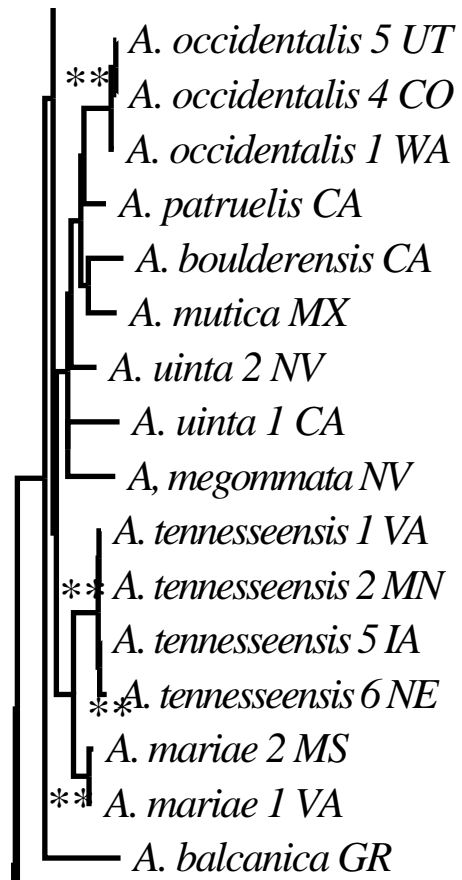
A. occidentalis 5 UT
**
A. occidentalis 4 CO
A. occidentalis 1 WA
A. patruelis CA
A. boulderensis CA
A. mutica MX
A. uinta 2 NV
A. uinta 1 CA
A, megommata NV
A. tennesseensis 1 VA
**
A. tennesseensis 2 MN
A. tennesseensis 5 IA
A. tennesseensis 6 NE
**
A. mariae 2 MS
**
A. mariae 1 VA
A. balcanica GR